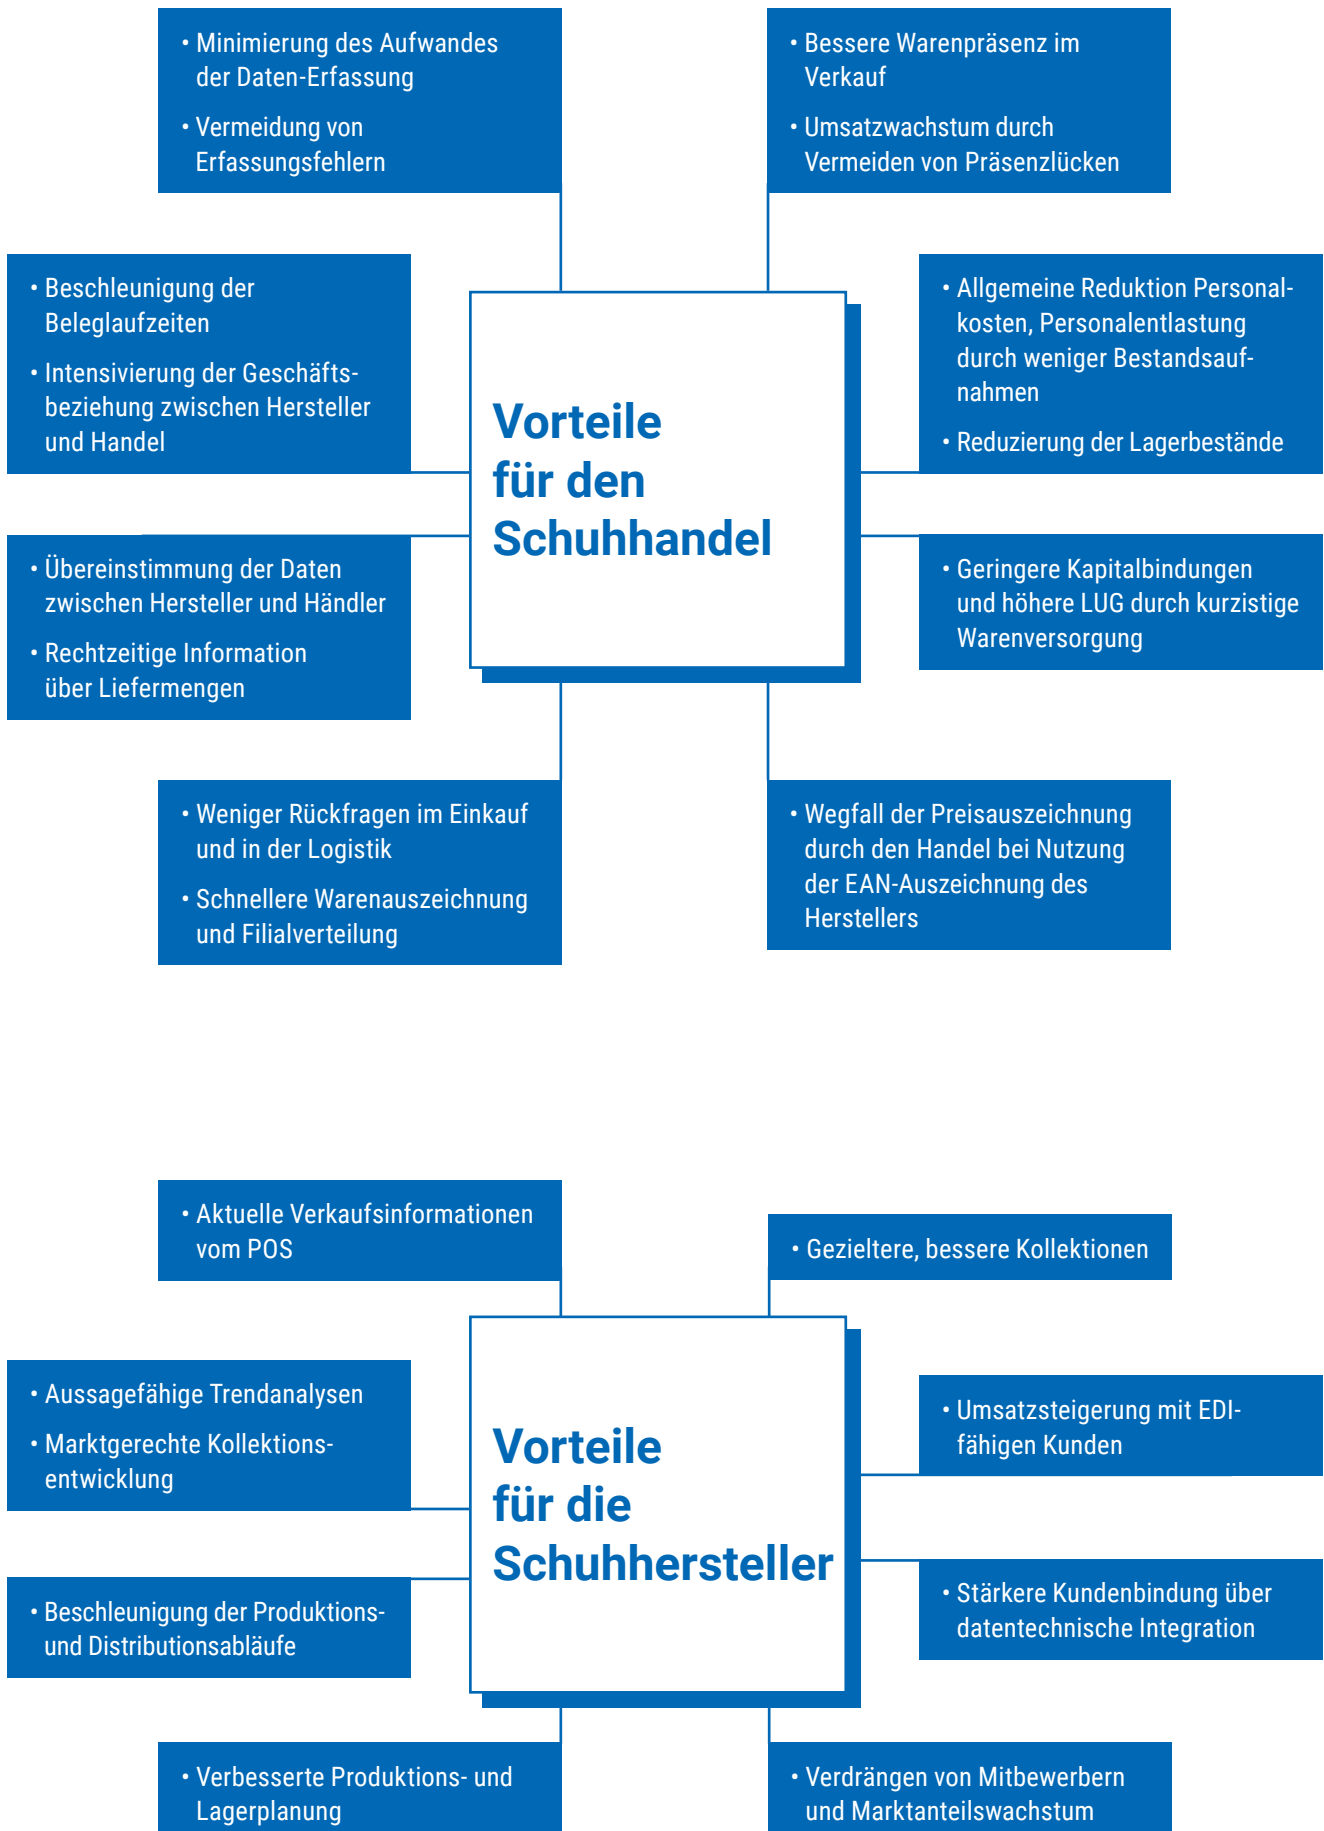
• Minimierung des Aufwandes der Daten-Erfassung

• Vermeidung von Erfassungsfehlern

• Bessere Warenpräsenz im Verkauf

• Umsatzwachstum durch Vermeiden von Präsenzlücken

• Beschleunigung der Beleglaufzeiten

• Intensivierung der Geschäftsbeziehung zwischen Hersteller und Handel

Vorteile für den Schuhhandel

• Allgemeine Reduktion Personalkosten, Personalentlastung durch weniger Bestandsaufnahmen

• Reduzierung der Lagerbestände

• Übereinstimmung der Daten zwischen Hersteller und Händler

• Rechtzeitige Information über Liefermengen

• Geringere Kapitalbindungen und höhere LUG durch kurzistige Warenversorgung

• Weniger Rückfragen im Einkauf und in der Logistik

• Schnellere Warenauszeichnung und Filialverteilung

• Wegfall der Preisauszeichnung durch den Handel bei Nutzung der EAN-Auszeichnung des Herstellers

• Aktuelle Verkaufsinformationen vom POS

• Gezieltere, bessere Kollektionen

• Aussagefähige Trendanalysen

• Marktgerechte Kollektionsentwicklung

Vorteile für die Schuhhersteller

• Umsatzsteigerung mit EDI-fähigen Kunden

• Beschleunigung der Produktions- und Distributionsabläufe

• Stärkere Kundenbindung über datentechnische Integration

• Verbesserte Produktions- und Lagerplanung

• Verdrängen von Mitbewerbern und Marktanteilswachstum